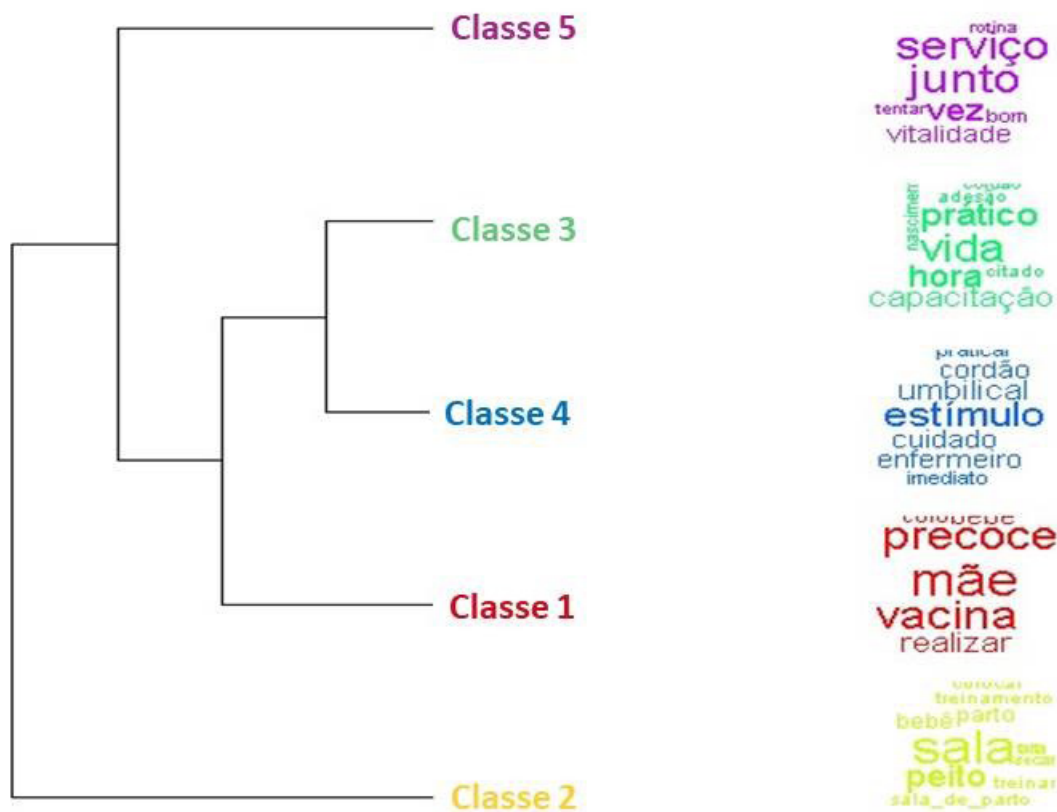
Classe 5

rotina
serviço
junto
tentar vez bom
vitalidade

Classe 3

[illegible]
adesão
nascimen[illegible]
prático
vida
hora citado
capacitação

Classe 4

praticar
cordão
umbilical
estímulo
cuidado
enfermeiro
imediato

Classe 1

colo bebê
precoce
mãe
vacina
realizar

Classe 2

colocar
treinamento
bebê parto
sala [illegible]
peito treinar
sala_de_parto